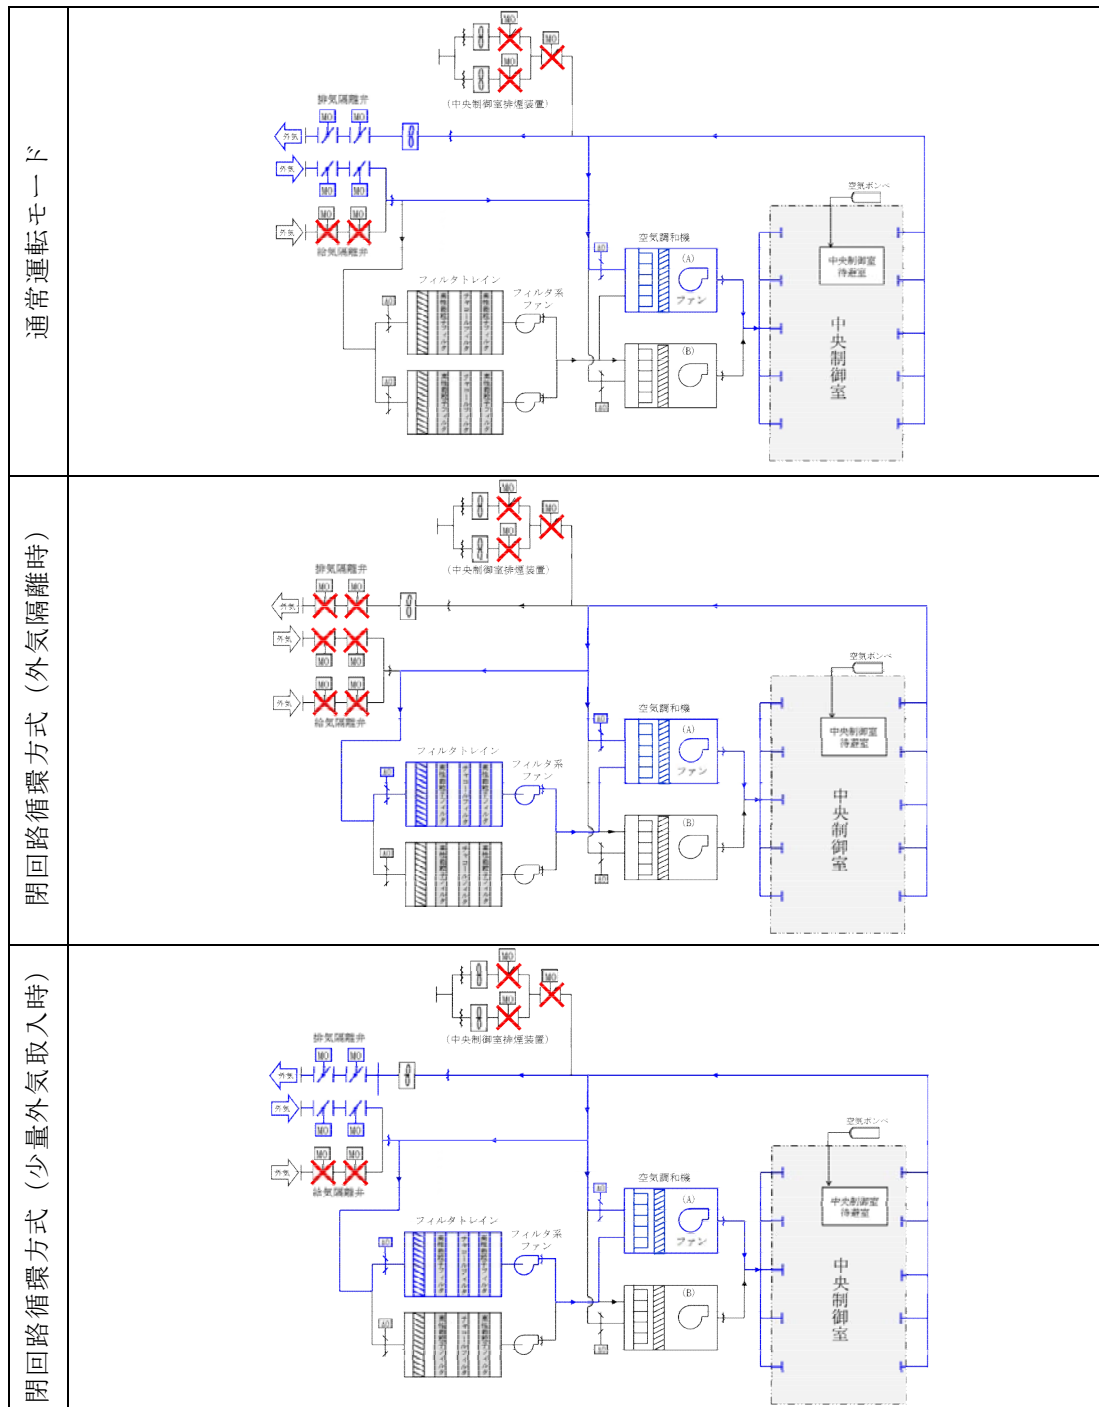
通常運転モード

MO
MO
MO
（中央制御室排煙装置）
排気隔離弁
MO MO
外気
外気
MO MO
MO MO
外気
給気隔離弁
空気ボンベ
AO
空気調和機
(A)
ファン
中央制御室待避室
フィルタトレイン
フィルタ系ファン
AO
(B)
AO
AO
中央制御室

閉回路循環方式（外気隔離時）

MO
MO
MO
（中央制御室排煙装置）
排気隔離弁
MO MO
外気
外気
MO MO
MO MO
外気
給気隔離弁
空気ボンベ
AO
空気調和機
(A)
ファン
中央制御室待避室
フィルタトレイン
フィルタ系ファン
AO
(B)
AO
AO
中央制御室

閉回路循環方式（少量外気取入時）

MO
MO
MO
（中央制御室排煙装置）
排気隔離弁
MO MO
外気
外気
MO MO
MO MO
外気
給気隔離弁
空気ボンベ
AO
空気調和機
(A)
ファン
中央制御室待避室
フィルタトレイン
フィルタ系ファン
AO
(B)
AO
AO
中央制御室